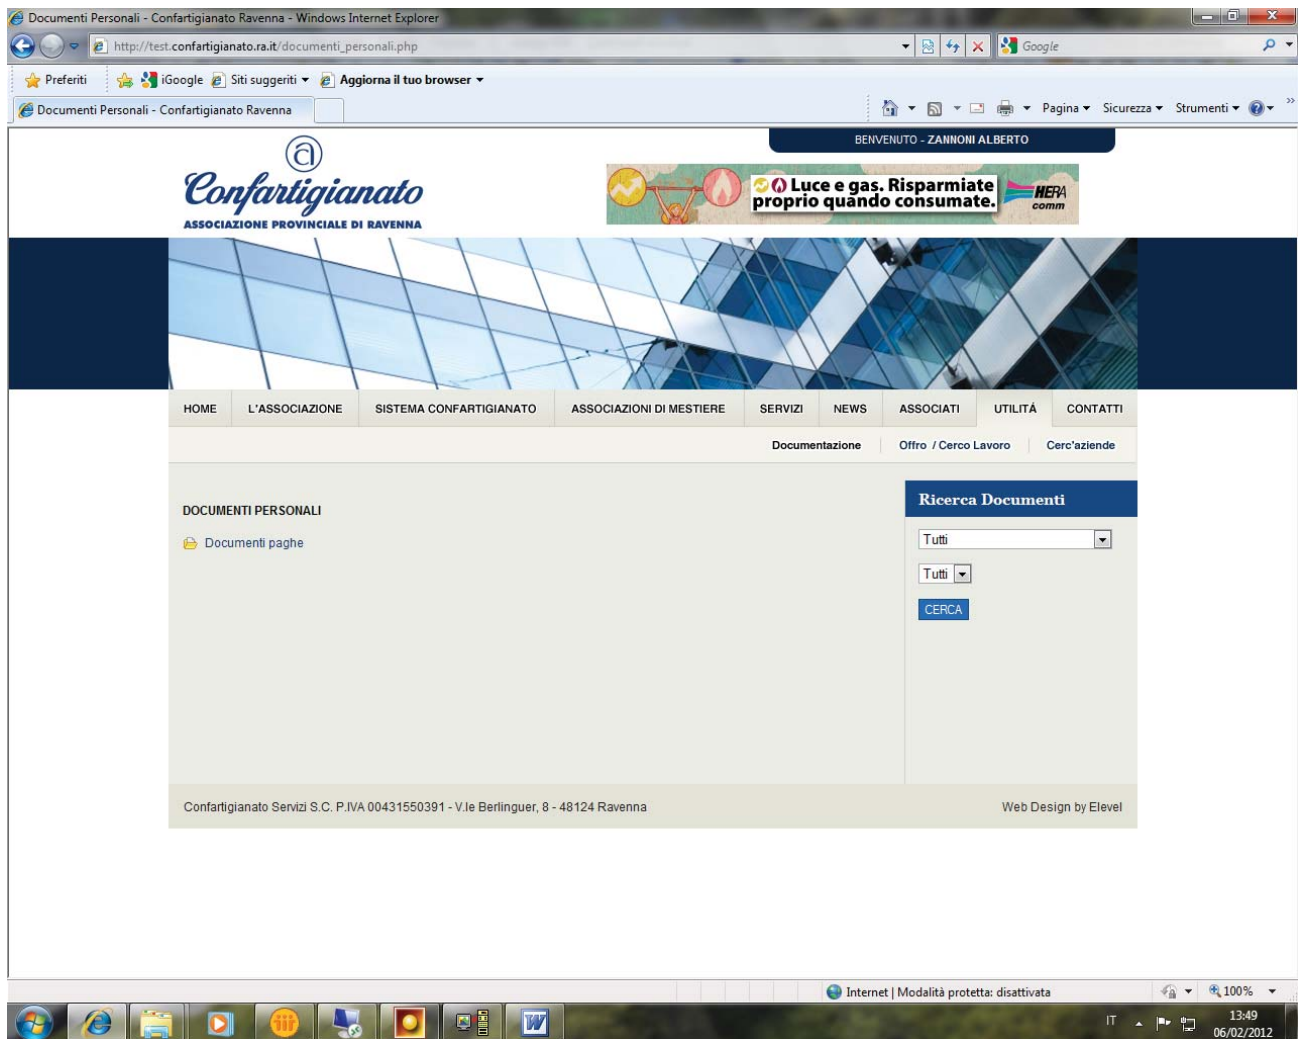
Documenti Personali - Confartigianato Ravenna - Windows Internet Explorer

http://test.confartigianato.ra.it/documenti_personali.php

Google

Preferiti | iGoogle | Siti suggeriti | Aggiorna il tuo browser

Documenti Personali - Confartigianato Ravenna

Pagina | Sicurezza | Strumenti

BENVENUTO - ZANNONI ALBERTO

Confartigianato
ASSOCIAZIONE PROVINCIALE DI RAVENNA

Luce e gas. Risparmiate proprio quando consumate. HERA comm

HOME | L'ASSOCIAZIONE | SISTEMA CONFARTIGIANATO | ASSOCIAZIONI DI MESTIERE | SERVIZI | NEWS | ASSOCIATI | UTILITÁ | CONTATTI

Documentazione | Offro / Cerco Lavoro | Cerc'aziende

DOCUMENTI PERSONALI

Documenti paghe

Ricerca Documenti

Tutti

Tutti

CERCA

Confartigianato Servizi S.C. P.IVA 00431550391 - V.le Berlinguer, 8 - 48124 Ravenna

Web Design by Elevel

Internet | Modalità protetta: disattivata

100%

IT

13:49
06/02/2012